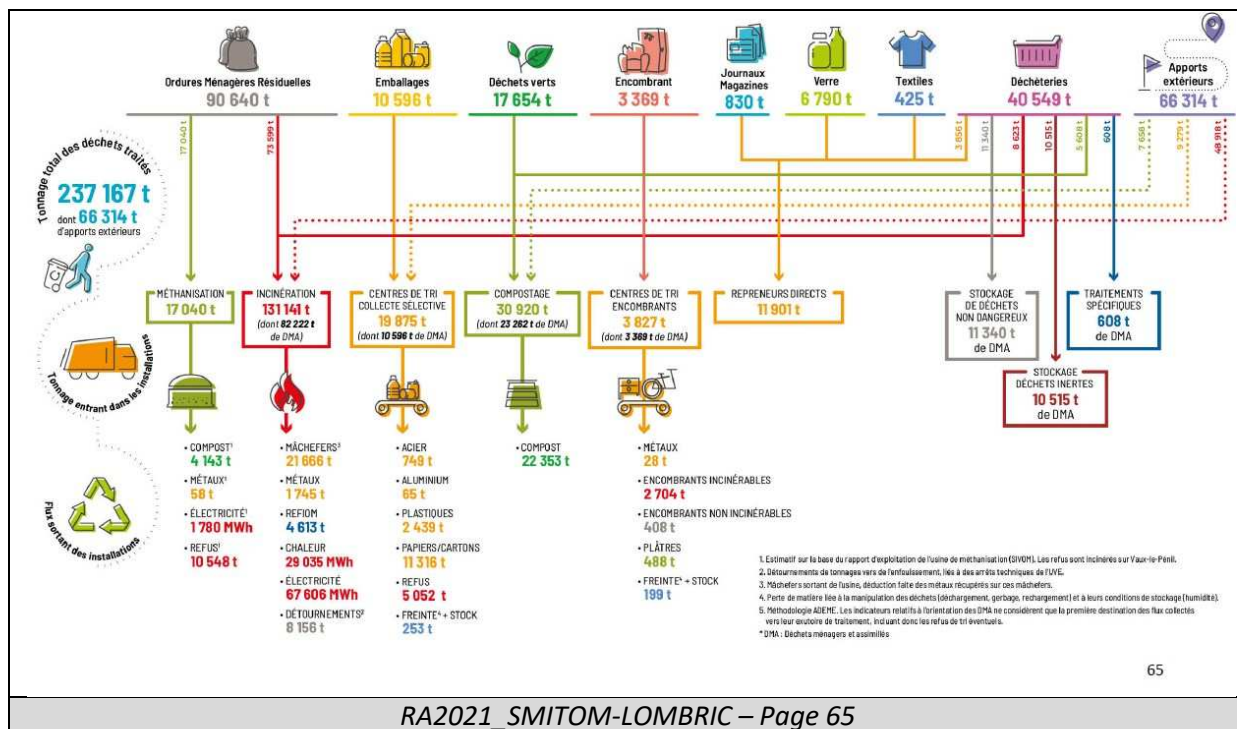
Ordures Ménagères Résiduelles
90 640 t

Emballages
10 596 t

Déchets verts
17 654 t

Encombrant
3 369 t

Journaux Magazines
830 t

Verre
6 790 t

Textiles
425 t

Déchèteries
40 549 t

Apports extérieurs
66 314 t

17 040 t
73 599 t
3 856 t
11 340 t
8 623 t
10 515 t
5 608 t
608 t
7 656 t
9 279 t
48 918 t

Tonnage total des déchets traités
237 167 t
dont 66 314 t d'apports extérieurs

Tonnage entrant dans les installations

Flux sortant des installations

MÉTHANISATION
17 040 t

INCINÉRATION
131 141 t
(dont 82 222 t de DMA)

CENTRES DE TRI COLLECTE SÉLECTIVE
19 875 t
(dont 10 596 t de DMA)

COMPOSTAGE
30 920 t
(dont 23 262 t de DMA)

CENTRES DE TRI ENCOMBRANTS
3 827 t
(dont 3 369 t de DMA)

REPRENEURS DIRECTS
11 901 t

STOCKAGE DE DÉCHETS NON DANGEREUX
11 340 t
de DMA

TRAITEMENTS SPÉCIFIQUES
608 t
de DMA

STOCKAGE DÉCHETS INERTES
10 515 t
de DMA

• COMPOST¹
4 143 t
• MÉTAUX¹
58 t
• ÉLECTRICITÉ¹
1 780 MWh
• REFUS¹
10 548 t

• MÂCHEFERS³
21 666 t
• MÉTAUX
1 745 t
• REFIOM
4 613 t
• CHALEUR
29 035 MWh
• ÉLECTRICITÉ
67 606 MWh
• DÉTOURNEMENTS²
8 156 t

• ACIER
749 t
• ALUMINIUM
65 t
• PLASTIQUES
2 439 t
• PAPIERS/CARTONS
11 318 t
• REFUS
5 052 t
• FREINTE⁴ + STOCK
253 t

• COMPOST
22 353 t

• MÉTAUX
28 t
• ENCOMBRANTS INCINÉRABLES
2 704 t
• ENCOMBRANTS NON INCINÉRABLES
408 t
• PLÂTRES
488 t
• FREINTE⁴ + STOCK
199 t

1. Estimatif sur la base du rapport d'exploitation de l'usine de méthanisation (SIVOM). Les refus sont incinérés sur Vaux-le-Pénil.
2. Détournements de tonnages vers de l'enfouissement, liés à des arrêts techniques de l'UVE.
3. Mâchefers sortant de l'usine, déduction faite des métaux récupérés sur ces mâchefers.
4. Perte de matière liée à la manipulation des déchets (déchargement, gerbage, rechargement) et à leurs conditions de stockage (humidité).
5. Méthodologie ADEME. Les indicateurs relatifs à l'orientation des DMA ne considèrent que la première destination des flux collectés vers leur exutoire de traitement, incluant donc les refus de tri éventuels.
* DMA : Déchets ménagers et assimilés

65

RA2021_SMITOM-LOMBRIC – Page 65